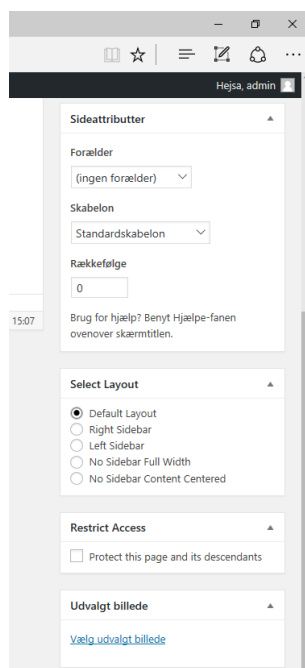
Hejsa, admin

Sideattributter

Forælder

(ingen forælder)

Skabelon

Standardskabelon

Rækkefølge

0

Brug for hjælp? Benyt Hjælpe-fanen ovenover skærmtitlen.

15:07

Select Layout

Default Layout
Right Sidebar
Left Sidebar
No Sidebar Full Width
No Sidebar Content Centered

Restrict Access

Protect this page and its descendants

Udvalgt billede

Vælg udvalgt billede